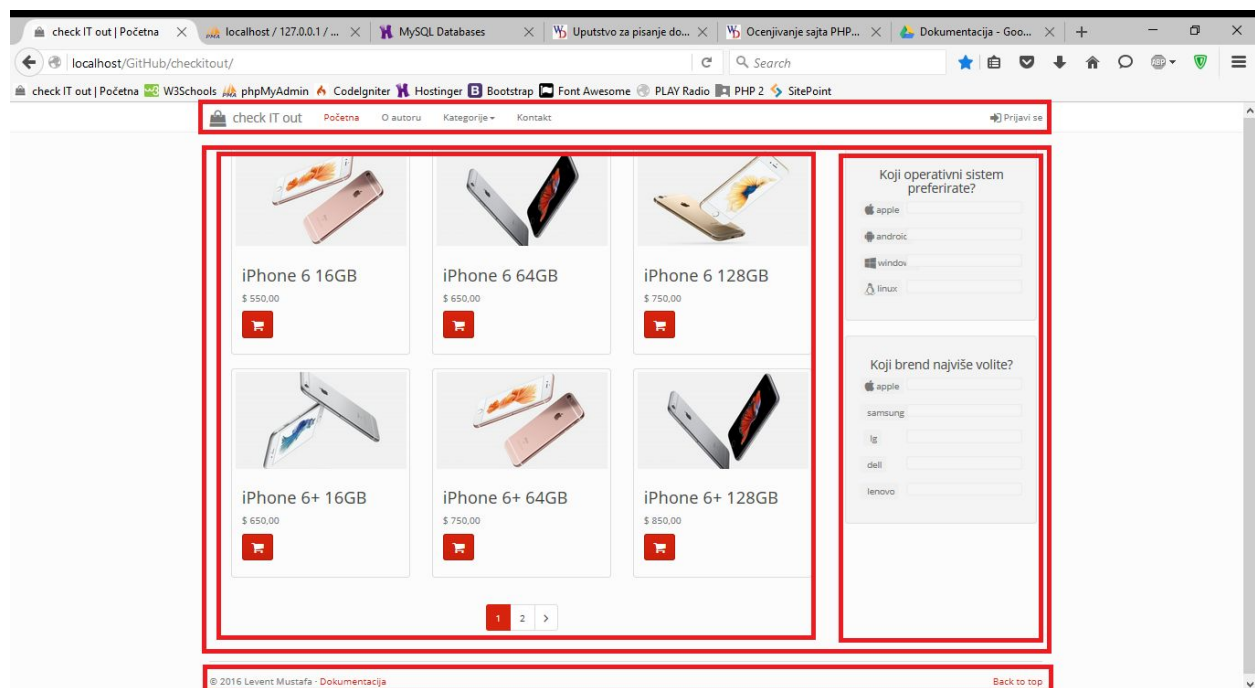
check IT out | Početna ✕ | localhost / 127.0.0.1 / ... ✕ | MySQL Databases ✕ | Uputstvo za pisanje do... ✕ | Ocenjivanje sajta PHP... ✕ | Dokumentacija - Goo... ✕ | +

localhost/GitHub/checkitout/

Search

check IT out | Početna | W3Schools | phpMyAdmin | CodeIgniter | Hostinger | Bootstrap | Font Awesome | PLAY Radio | PHP 2 | SitePoint

check IT out | Početna | O autoru | Kategorije | Kontakt | Prijavi se

iPhone 6 16GB
$ 550,00

iPhone 6 64GB
$ 650,00

iPhone 6 128GB
$ 750,00

iPhone 6+ 16GB
$ 650,00

iPhone 6+ 64GB
$ 750,00

iPhone 6+ 128GB
$ 850,00

1 2 >

Koji operativni sistem preferirate?

apple
androic
windov
linux

Koji brend najviše volite?

apple
samsung
lg
dell
lenovo

© 2016 Levent Mustafa · Dokumentacija

Back to top